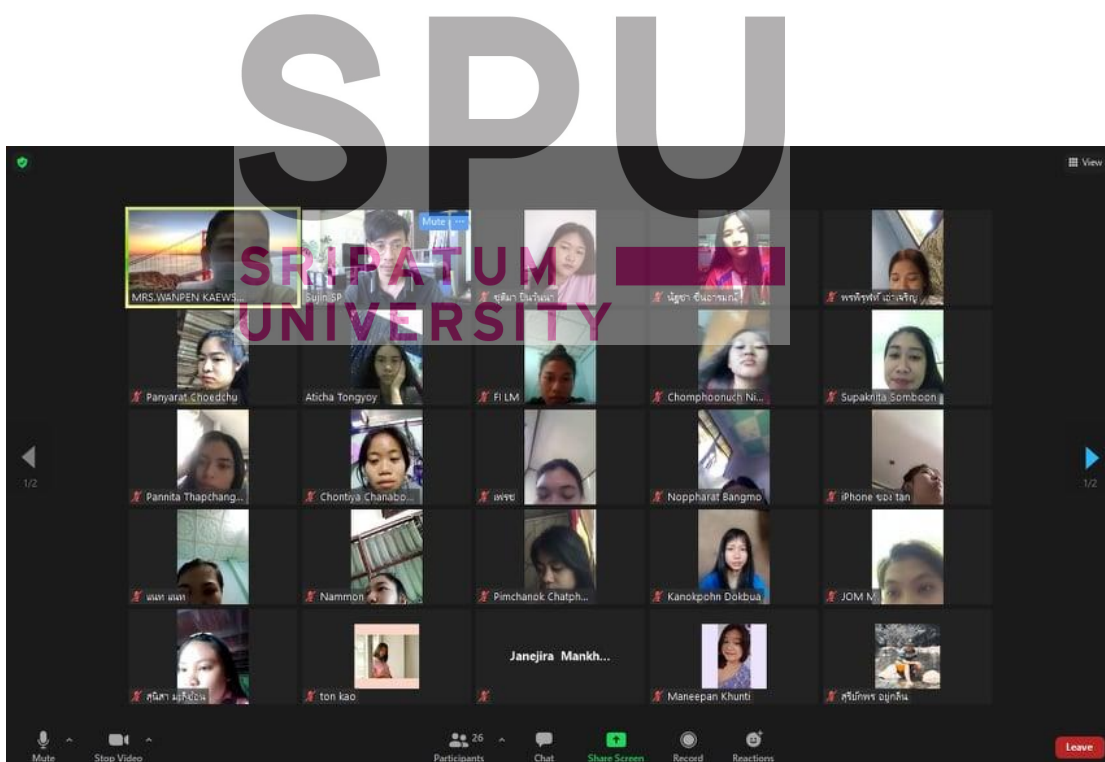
SPU

SRIPATUM
UNIVERSITY

View

Mute

MRS.WANPEN KAEWS...

Sujin SP

ชุติมา ปิ่นวิเศษ

นัฐชา ขันอาสมณ์

พรทิชาพัทธ์ เถาเจริญ

Panyarat Choedchu

Aticha Tongyoy

FI LM

Chomphoonuch Ni...

Supaknita Somboon

1/2

1/2

Pannita Thapchang...

Chontiya Chanabo...

เพชร

Noppharat Bangmo

iPhone ของ tan

เนท เนท

Nammon

Pimchanok Chatph...

Kanokpohn Dokbua

JOM M

สุนิสา มลิซ้อน

ton kao

Janejira Mankh...

Maneepan Khunti

สุจิปักพร อยู่กลิ่น

Mute

Stop Video

26

Participants

Chat

Share Screen

Record

Reactions

Leave